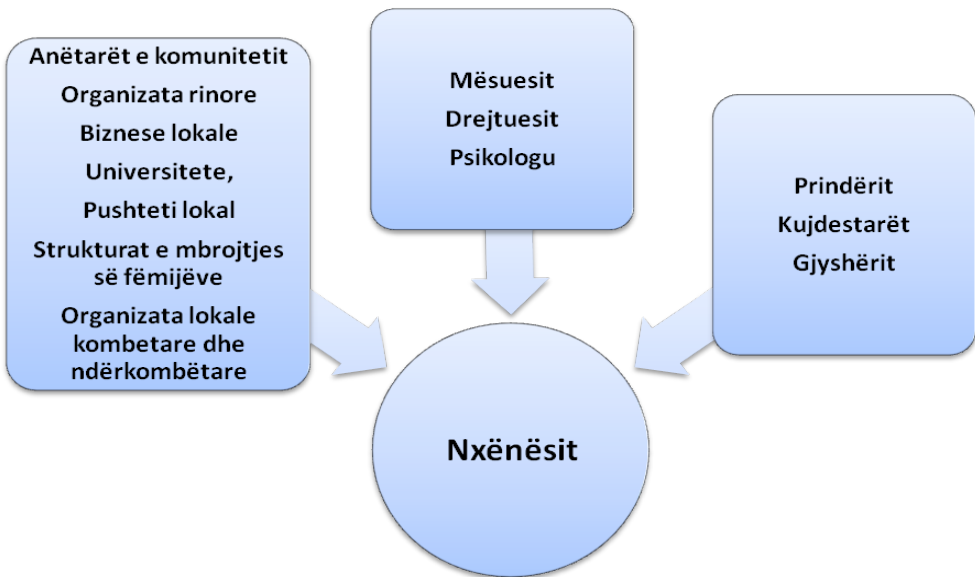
Anëtarët e komunitetit
Organizata rinore
Biznese lokale
Universitete,
Pushteti lokal
Strukturat e mbrojtjes së fëmijëve
Organizata lokale kombetare dhe ndërkombëtare

Mësuesit
Drejtuesit
Psikologu

Prindërit
Kujdestarët
Gjyshërit

Nxënësit